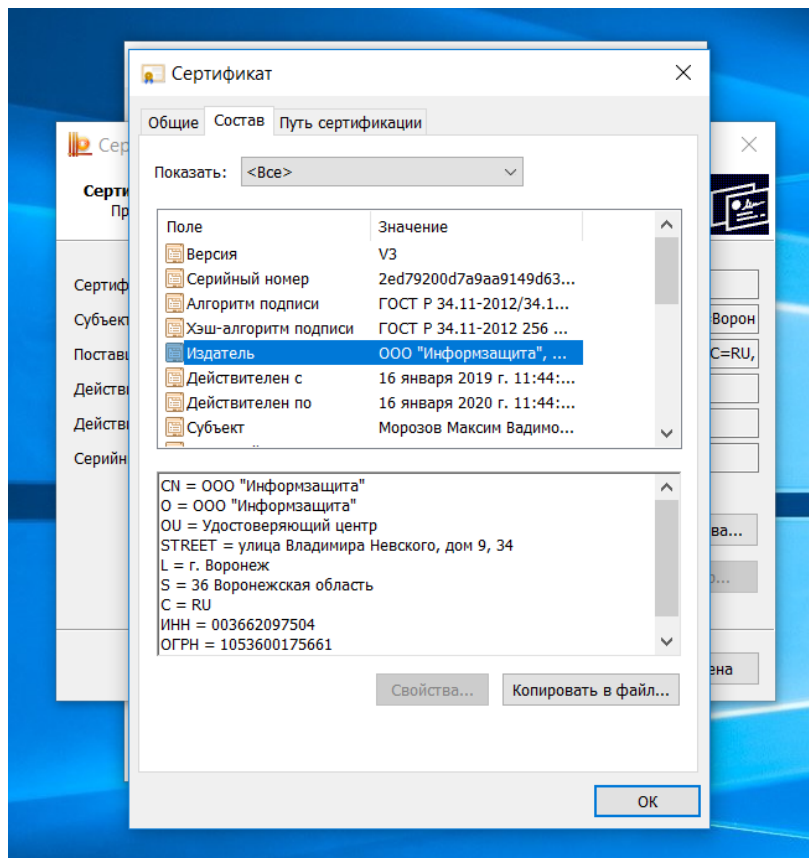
Сертификат

Общие | Состав | Путь сертификации

Показать: <Все>

| Поле | Значение |
|---|---|
| Версия | V3 |
| Серийный номер | 2ed79200d7a9aa9149d63... |
| Алгоритм подписи | ГОСТ Р 34.11-2012/34.1... |
| Хэш-алгоритм подписи | ГОСТ Р 34.11-2012 256 ... |
| Издатель | ООО "Информзащита", ... |
| Действителен с | 16 января 2019 г. 11:44:... |
| Действителен по | 16 января 2020 г. 11:44:... |
| Субъект | Морозов Максим Вадимо... |

CN = ООО "Информзащита"
O = ООО "Информзащита"
OU = Удостоверяющий центр
STREET = улица Владимира Невского, дом 9, 34
L = г. Воронеж
S = 36 Воронежская область
C = RU
ИНН = 003662097504
ОГРН = 1053600175661

Свойства... | Копировать в файл...

OK

Сер
Серти
Пр
Сертиф
Субъект
Постав
Действ
Действ
Серийн
Ворон
C=RU,
ва...
о...
ена